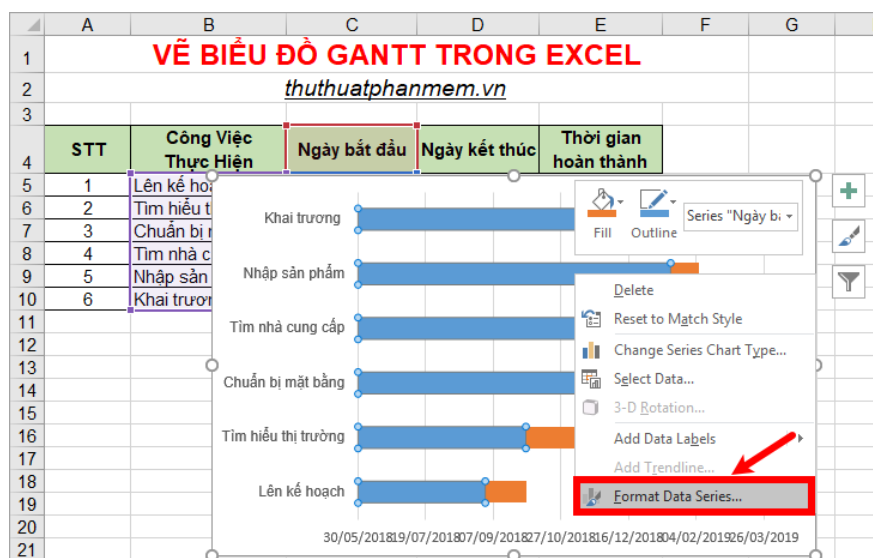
| | A | B | C | D | E | F | G |
|---|---|---|---|---|---|---|---|
| 1 | VẼ BIỂU ĐỒ GANTT TRONG EXCEL | | | | | | |
| 2 | thuthuatphanmem.vn | | | | | | |
| 3 | | | | | | | |
| 4 | STT | Công Việc Thực Hiện | Ngày bắt đầu | Ngày kết thúc | Thời gian hoàn thành | | |
| 5 | 1 | Lên kế hoa | | | | | |
| 6 | 2 | Tìm hiểu t | | | | | |
| 7 | 3 | Chuẩn bị r | | | | | |
| 8 | 4 | Tìm nhà c | | | | | |
| 9 | 5 | Nhập sản | | | | | |
| 10 | 6 | Khai trươ | | | | | |
| 11 | | | | | | | |
| 12 | | | | | | | |
| 13 | | | | | | | |
| 14 | | | | | | | |
| 15 | | | | | | | |
| 16 | | | | | | | |
| 17 | | | | | | | |
| 18 | | | | | | | |
| 19 | | | | | | | |
| 20 | | | | | | | |
| 21 | | | | | | | |

Khai trương
Nhập sản phẩm
Tìm nhà cung cấp
Chuẩn bị mặt bằng
Tìm hiểu thị trường
Lên kế hoạch

30/05/2018 19/07/2018 07/09/2018 27/10/2018 16/12/2018 04/02/2019 26/03/2019

Fill
Outline
Series "Ngày bắ

Delete
Reset to Match Style
Change Series Chart Type...
Select Data...
3-D Rotation...
Add Data Labels
Add Trendline...
Format Data Series...